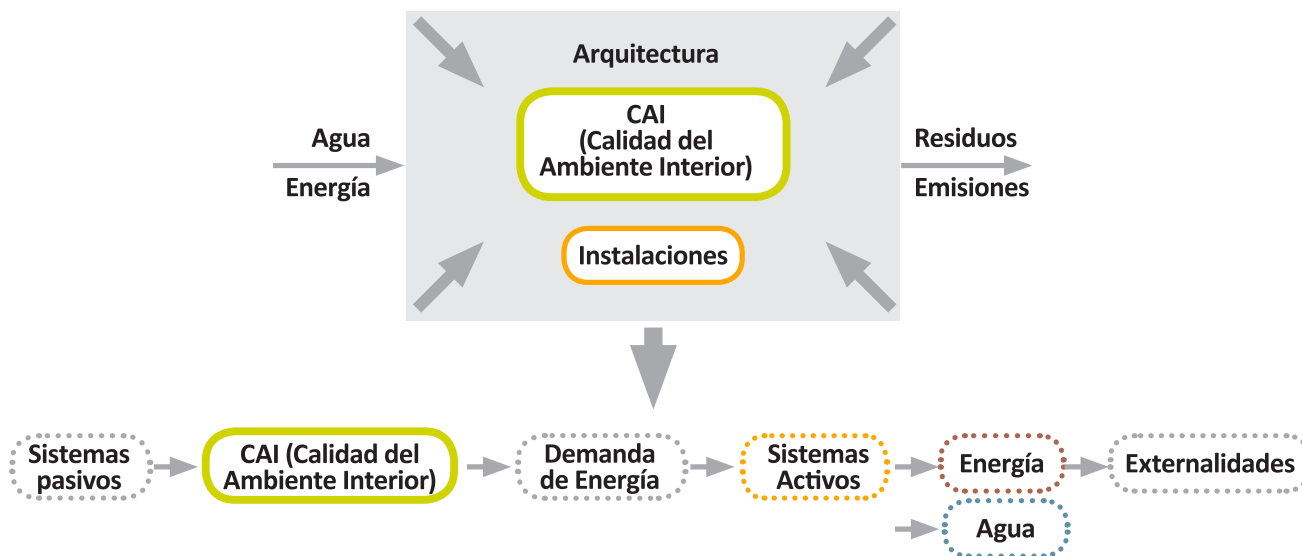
Arquitectura

CAI
(Calidad del
Ambiente Interior)

Agua
Energía

Residuos
Emisiones

Instalaciones

Sistemas pasivos

CAI (Calidad del Ambiente Interior)

Demanda de Energía

Sistemas Activos

Energía

Externalidades

Agua